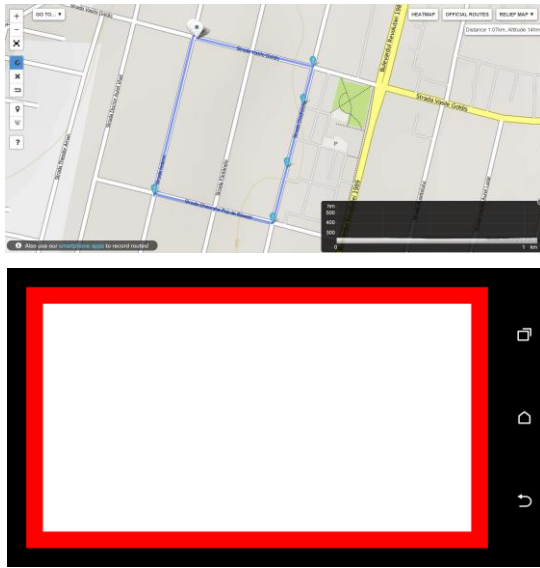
GO TO... ▾

HEATMAP

OFFICIAL ROUTES

RELIEF MAP ▾

Distance 1.07km, Altitude 14m

Strada Vasile Goldiș

Bulevardul Revoluției 1989

Strada Vasile Goldiș

Strada Teodor Alteri

Strada Nicolae Aurel Vlad

Strada Gheorghe Pop de Băsești

Strada Cosbuc

500

400

300

0

1 km

km

P

?

Also use our smartphone apps to record routes!